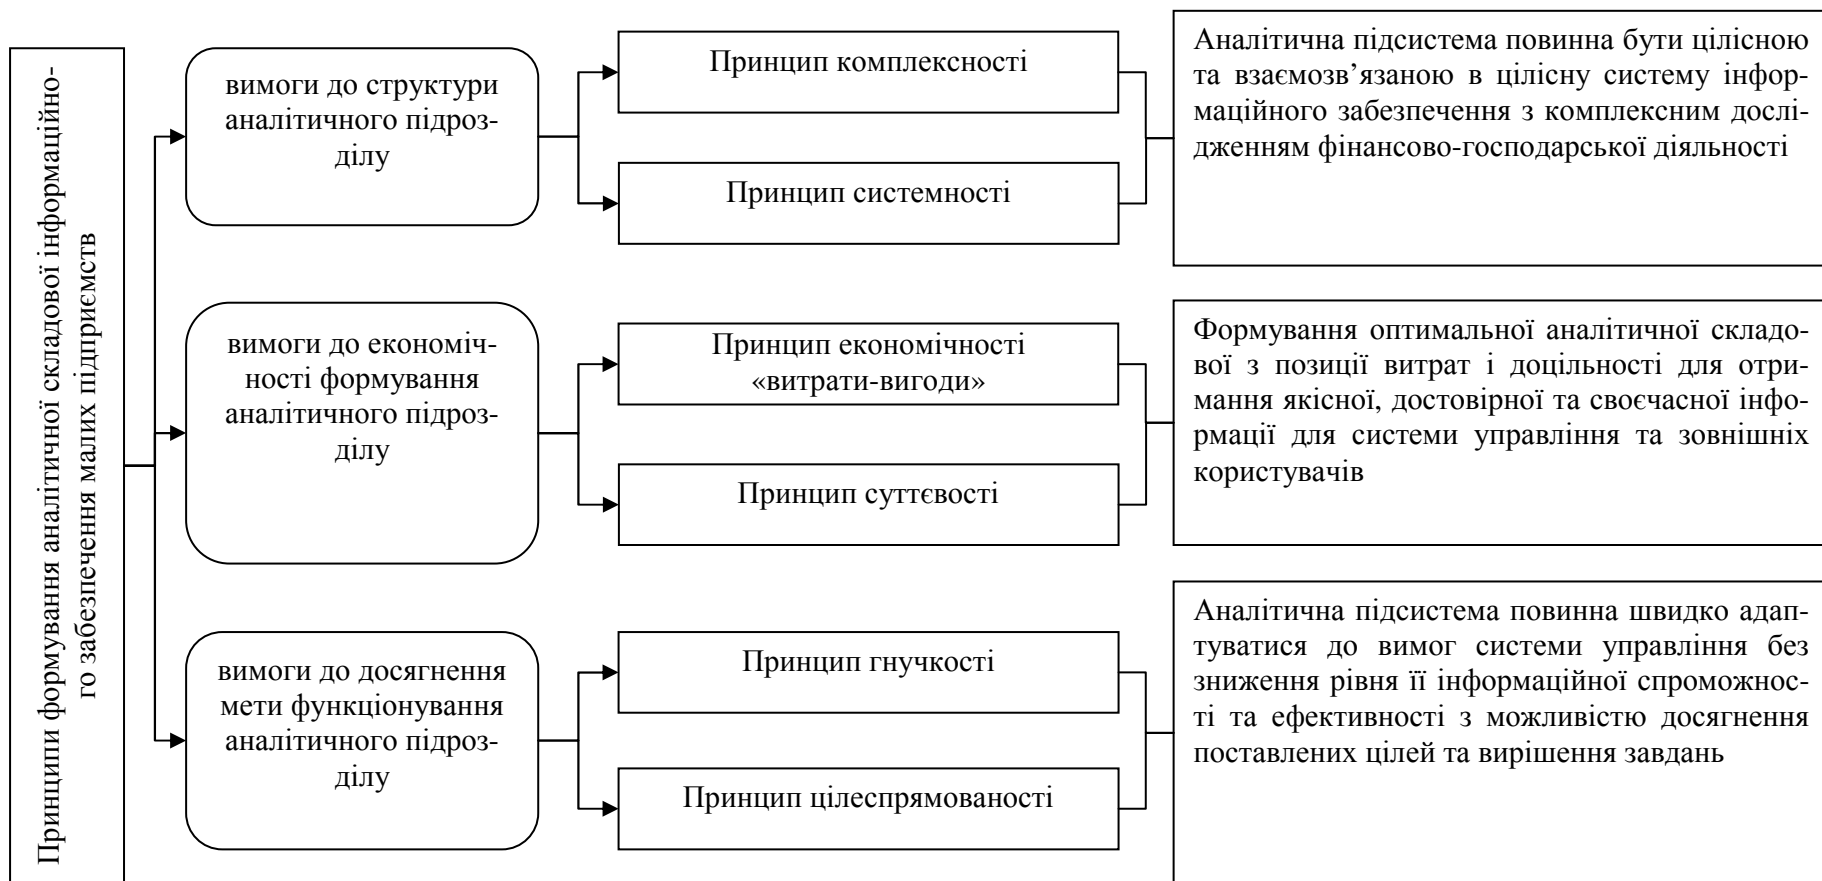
Принципи формування аналітичної складової інформаційного забезпечення малих підприємств

вимоги до структури аналітичного підрозділу

Принцип комплексності

Принцип системності

Аналітична підсистема повинна бути цілісною та взаємозв’язаною в цілісну систему інформаційного забезпечення з комплексним дослідженням фінансово-господарської діяльності

вимоги до економічності формування аналітичного підрозділу

Принцип економічності «витрати-вигоди»

Принцип суттєвості

Формування оптимальної аналітичної складової з позиції витрат і доцільності для отримання якісної, достовірної та своєчасної інформації для системи управління та зовнішніх користувачів

вимоги до досягнення мети функціонування аналітичного підрозділу

Принцип гнучкості

Принцип цілеспрямованості

Аналітична підсистема повинна швидко адаптуватися до вимог системи управління без зниження рівня її інформаційної спроможності та ефективності з можливістю досягнення поставлених цілей та вирішення завдань